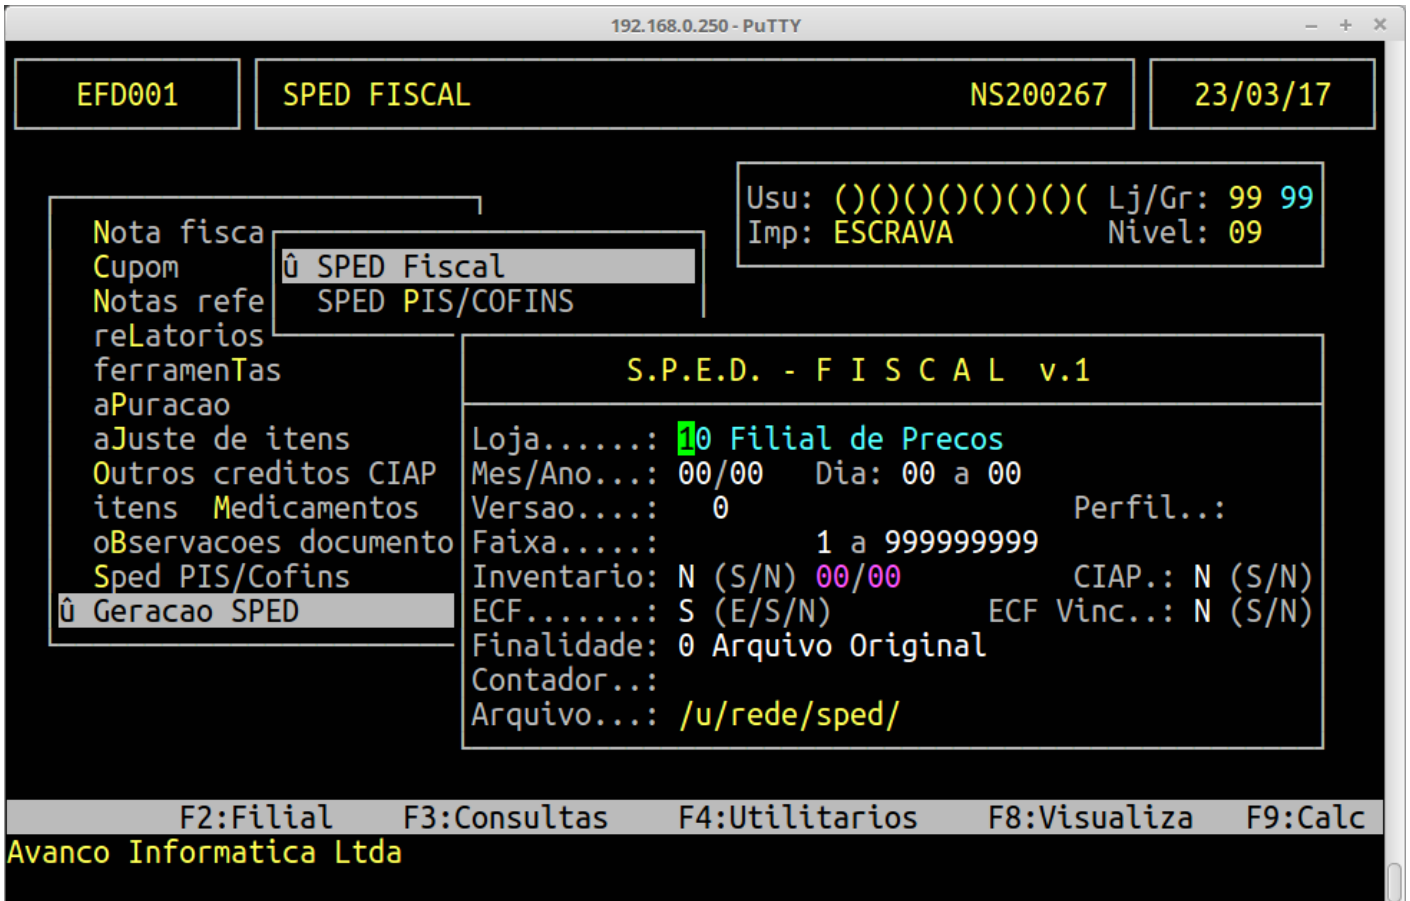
192.168.0.250 - PuTTY

EFD001

SPED FISCAL NS200267

23/03/17

Usu: ()()()()()()()( Lj/Gr: 99 99
Imp: ESCRAVA Nivel: 09

Nota fisca
Cupom
Notas refe
reLatorios
ferramenTas
aPuracao
aJuste de itens
Outros creditos CIAP
itens Medicamentos
oBservacoes documento
Sped PIS/Cofins
û Geracao SPED

û SPED Fiscal
SPED PIS/COFINS

S.P.E.D. - F I S C A L v.1

Loja.......: 10 Filial de Precos
Mes/Ano...: 00/00 Dia: 00 a 00
Versao.....: 0 Perfil..:
Faixa......: 1 a 999999999
Inventario: N (S/N) 00/00 CIAP.: N (S/N)
ECF........: S (E/S/N) ECF Vinc..: N (S/N)
Finalidade: 0 Arquivo Original
Contador..:
Arquivo...: /u/rede/sped/

F2:Filial F3:Consultas F4:Utilitarios F8:Visualiza F9:Calc
Avanco Informatica Ltda